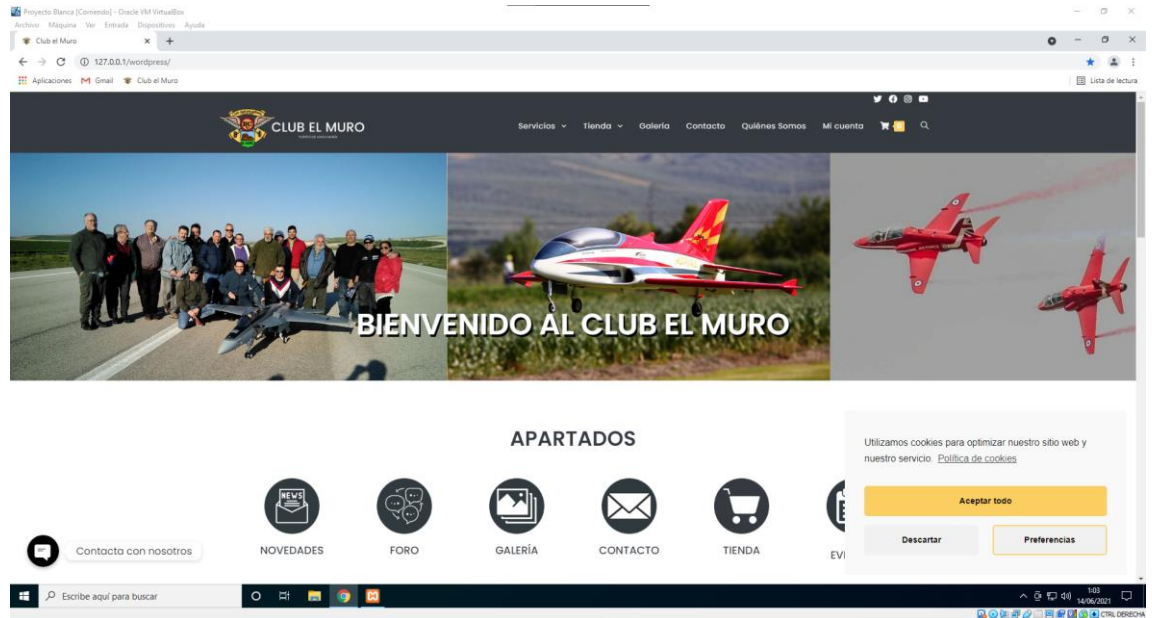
Proyecto Blanca [Corriendo] - Oracle VM VirtualBox
Archivo Máquina Ver Entrada Dispositivos Ayuda

Club el Muro × +

127.0.0.1/wordpress/

Aplicaciones Gmail Club el Muro

Lista de lectura

CLUB EL MURO

Servicios Tienda Galeria Contacto Quiénes Somos Mi cuenta

BIENVENIDO AL CLUB EL MURO

APARTADOS

NOVEDADES
FORO
GALERÍA
CONTACTO
TIENDA
EV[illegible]

Contacta con nosotros

Utilizamos cookies para optimizar nuestro sitio web y nuestro servicio. Política de cookies

Aceptar todo

Descartar

Preferencias

Escribe aquí para buscar

1:03
14/06/2021

CTRL DERECHA